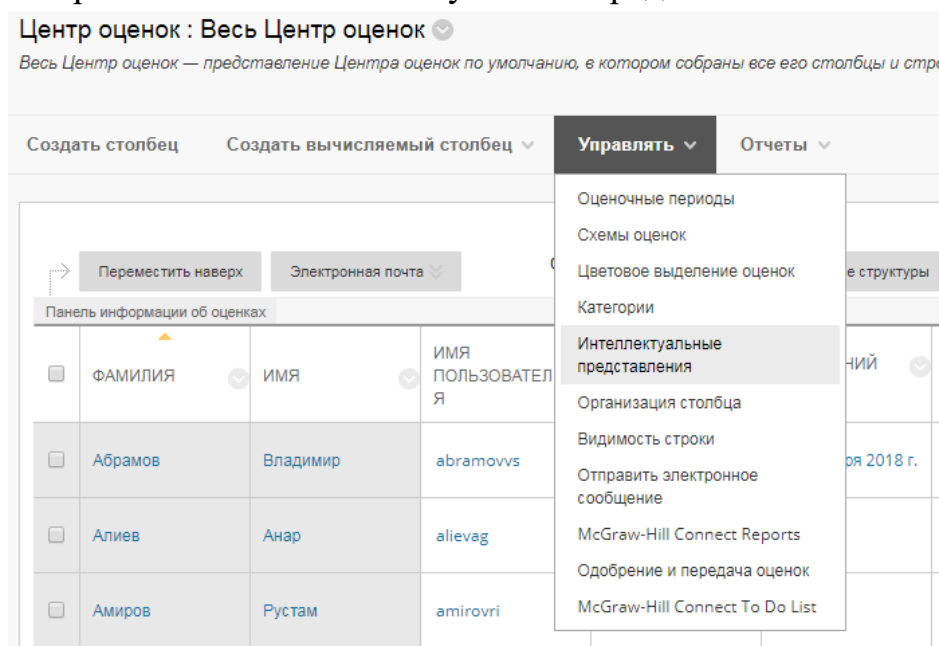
Центр оценок : Весь Центр оценок

Весь Центр оценок — представление Центра оценок по умолчанию, в котором собраны все его столбцы и стр

Создать столбец
Создать вычисляемый столбец
Управлять
Отчеты

Оценочные периоды
Схемы оценок
Цветовое выделение оценок
Категории
Интеллектуальные представления
Организация столбца
Видимость строки
Отправить электронное сообщение
McGraw-Hill Connect Reports
Одобрение и передача оценок
McGraw-Hill Connect To Do List

Переместить наверх
Электронная почта
е структуры
Панель информации об оценках

| | ФАМИЛИЯ | ИМЯ | ИМЯ ПОЛЬЗОВАТЕЛЯ | НИЙ |
|---|---|---|---|---|
| | Абрамов | Владимир | abramovvs | ря 2018 г. |
| | Алиев | Анар | alievag | |
| | Амиров | Рустам | amirovri | |